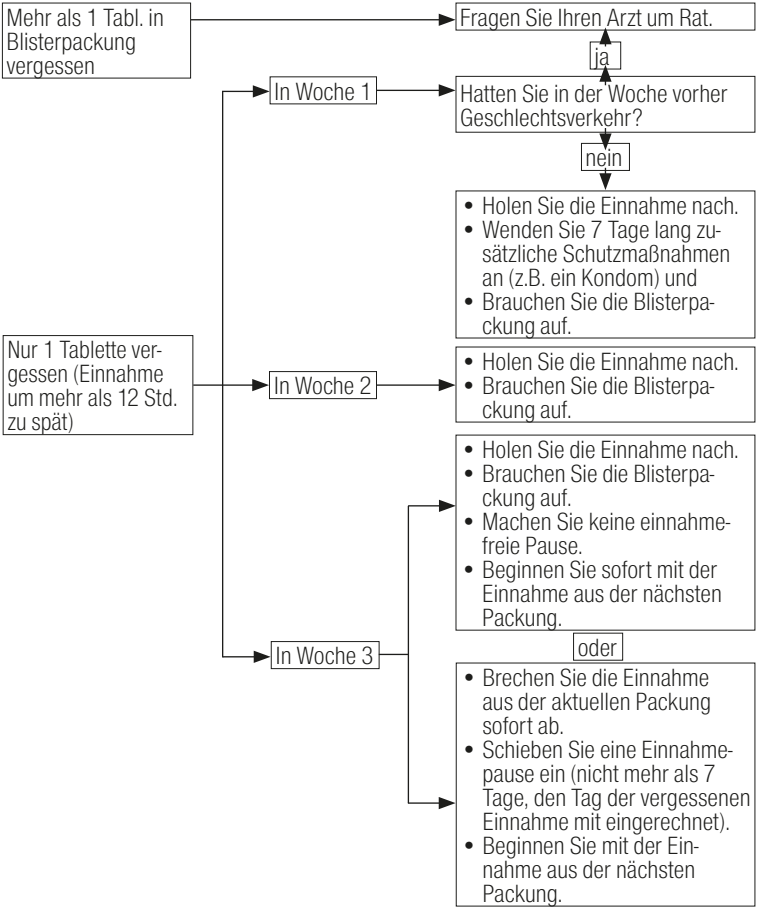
Mehr als 1 Tabl. in Blisterpackung vergessen

Fragen Sie Ihren Arzt um Rat.

ja

In Woche 1

Hatten Sie in der Woche vorher Geschlechtsverkehr?

nein

• Holen Sie die Einnahme nach.
• Wenden Sie 7 Tage lang zusätzliche Schutzmaßnahmen an (z.B. ein Kondom) und
• Brauchen Sie die Blisterpackung auf.

Nur 1 Tablette vergessen (Einnahme um mehr als 12 Std. zu spät)

In Woche 2

• Holen Sie die Einnahme nach.
• Brauchen Sie die Blisterpackung auf.

In Woche 3

• Holen Sie die Einnahme nach.
• Brauchen Sie die Blisterpackung auf.
• Machen Sie keine einnahmefreie Pause.
• Beginnen Sie sofort mit der Einnahme aus der nächsten Packung.

oder

• Brechen Sie die Einnahme aus der aktuellen Packung sofort ab.
• Schieben Sie eine Einnahmepause ein (nicht mehr als 7 Tage, den Tag der vergessenen Einnahme mit eingerechnet).
• Beginnen Sie mit der Einnahme aus der nächsten Packung.